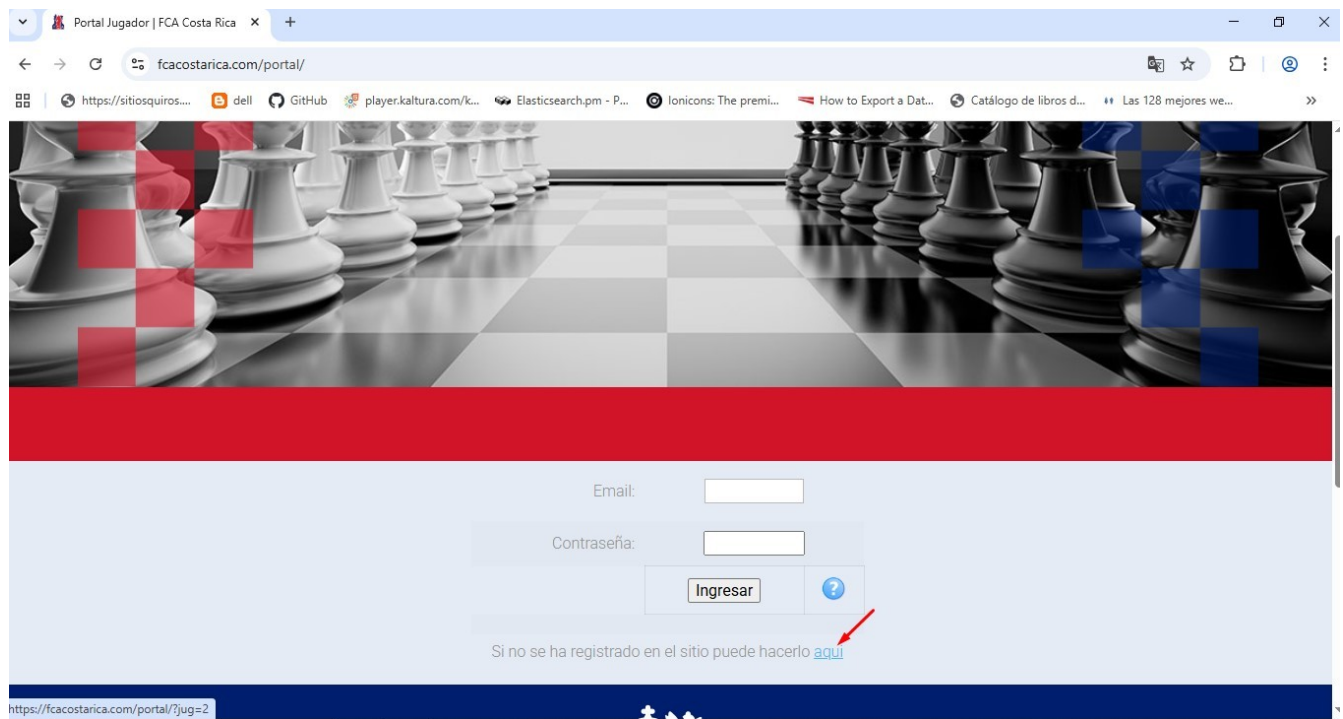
Portal Jugador | FCA Costa Rica ×
fcacostarica.com/portal/
https://sitiosquiros... dell GitHub player.kaltura.com/k... Elasticsearch.pm - P... Ionicons: The premi... How to Export a Dat... Catálogo de libros d... Las 128 mejores we... »

Email:

Contraseña:

Ingresar

Si no se ha registrado en el sitio puede hacerlo aquí

https://fcacostarica.com/portal/?jug=2